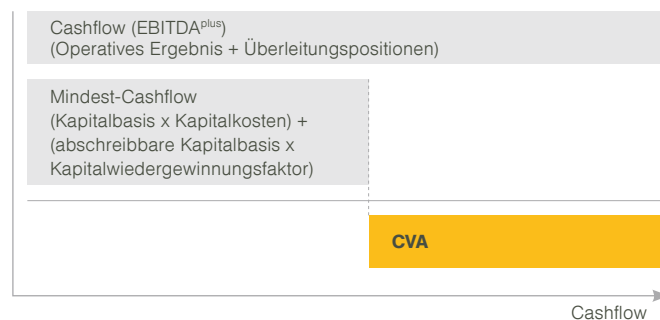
Cashflow (EBITDA$^{plus}$)
(Operatives Ergebnis + Überleitungspositionen)

Mindest-Cashflow
(Kapitalbasis x Kapitalkosten) +
(abschreibbare Kapitalbasis x
Kapitalwiedergewinnungsfaktor)

CVA

Cashflow